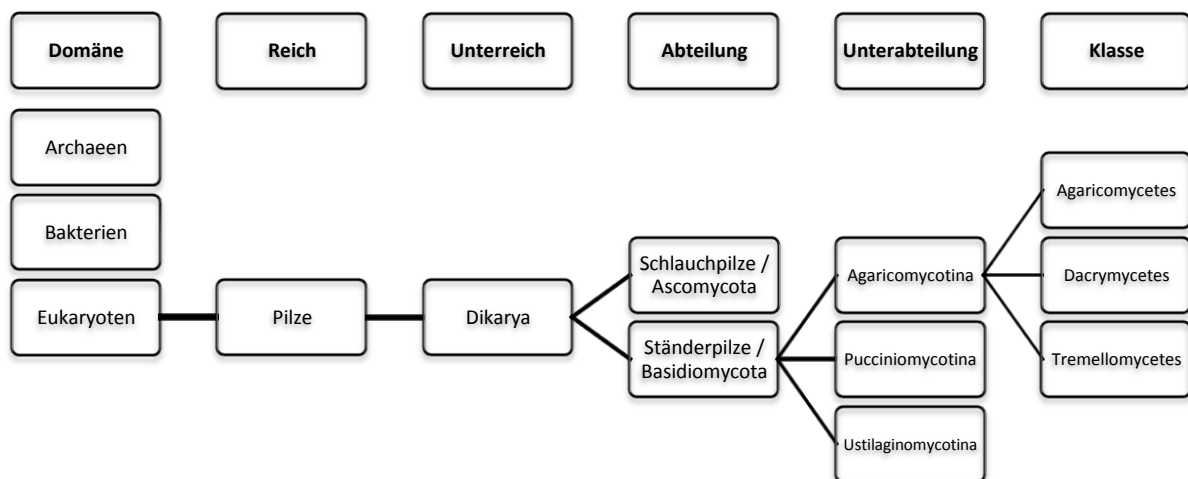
Domäne

Reich

Unterreich

Abteilung

Unterabteilung

Klasse

Archaeen

Bakterien

Eukaryoten

Pilze

Dikarya

Schlauchpilze / Ascomycota

Ständerpilze / Basidiomycota

Agaricomycotina

Pucciniomycotina

Ustilaginomycotina

Agaricomycetes

Dacrymycetes

Tremellomycetes